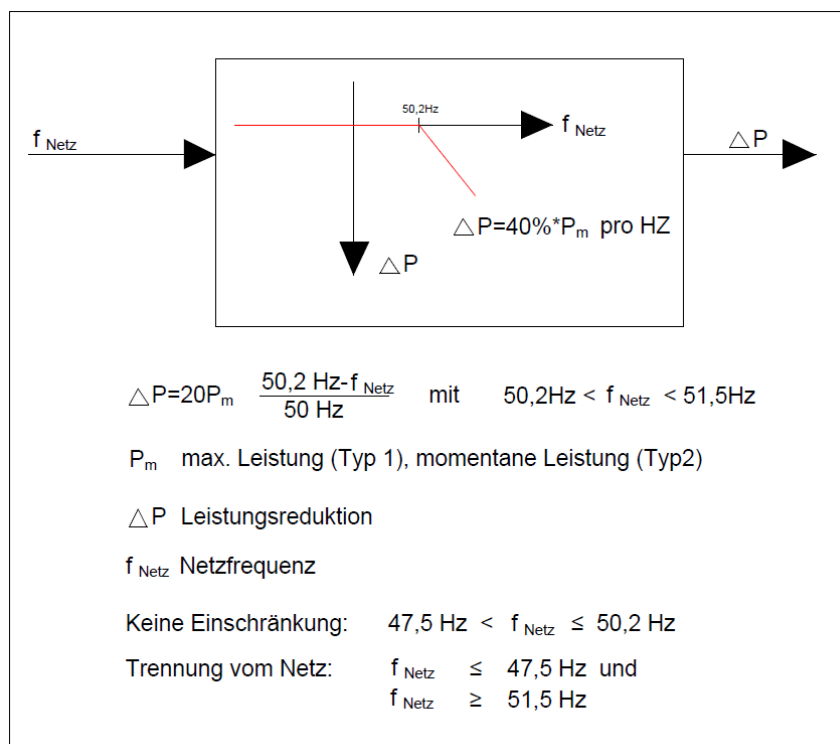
$f_{Netz}$

50,2Hz

$f_{Netz}$

$\triangle P$

$\triangle P=40\%*P_m$ pro HZ

$\triangle P$

$\triangle P=20P_m \frac{50{,}2\text{ Hz}-f_{Netz}}{50\text{ Hz}}$ mit $50{,}2\text{Hz} < f_{Netz} < 51{,}5\text{Hz}$

$P_m$ max. Leistung (Typ 1), momentane Leistung (Typ2)

$\triangle P$ Leistungsreduktion

$f_{Netz}$ Netzfrequenz

Keine Einschränkung: $47{,}5\text{ Hz} < f_{Netz} \leq 50{,}2\text{ Hz}$

Trennung vom Netz: $f_{Netz} \leq 47{,}5$ Hz und
$f_{Netz} \geq 51{,}5$ Hz